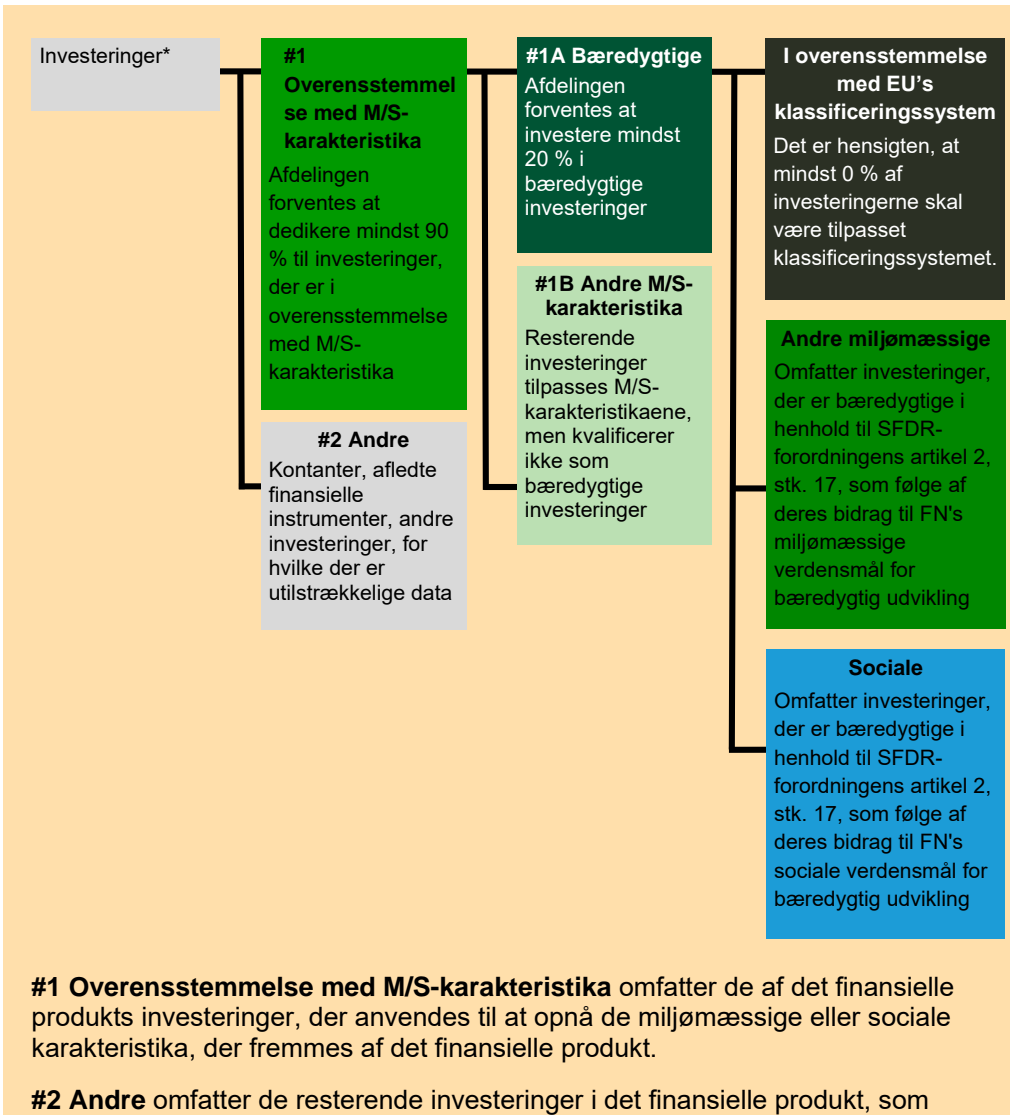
Investeringer*

#1 Overensstemmelse med M/S-karakteristika
Afdelingen forventes at dedikere mindst 90 % til investeringer, der er i overensstemmelse med M/S-karakteristika

#2 Andre
Kontanter, afledte finansielle instrumenter, andre investeringer, for hvilke der er utilstrækkelige data

#1A Bæredygtige
Afdelingen forventes at investere mindst 20 % i bæredygtige investeringer

#1B Andre M/S-karakteristika
Resterende investeringer tilpasses M/S-karakteristikaene, men kvalificerer ikke som bæredygtige investeringer

I overensstemmelse med EU's klassificeringssystem
Det er hensigten, at mindst 0 % af investeringerne skal være tilpasset klassificeringssystemet.

Andre miljømæssige
Omfatter investeringer, der er bæredygtige i henhold til SFDR-forordningens artikel 2, stk. 17, som følge af deres bidrag til FN's miljømæssige verdensmål for bæredygtig udvikling

Sociale
Omfatter investeringer, der er bæredygtige i henhold til SFDR-forordningens artikel 2, stk. 17, som følge af deres bidrag til FN's sociale verdensmål for bæredygtig udvikling

**#1 Overensstemmelse med M/S-karakteristika** omfatter de af det finansielle produkts investeringer, der anvendes til at opnå de miljømæssige eller sociale karakteristika, der fremmes af det finansielle produkt.

**#2 Andre** omfatter de resterende investeringer i det finansielle produkt, som